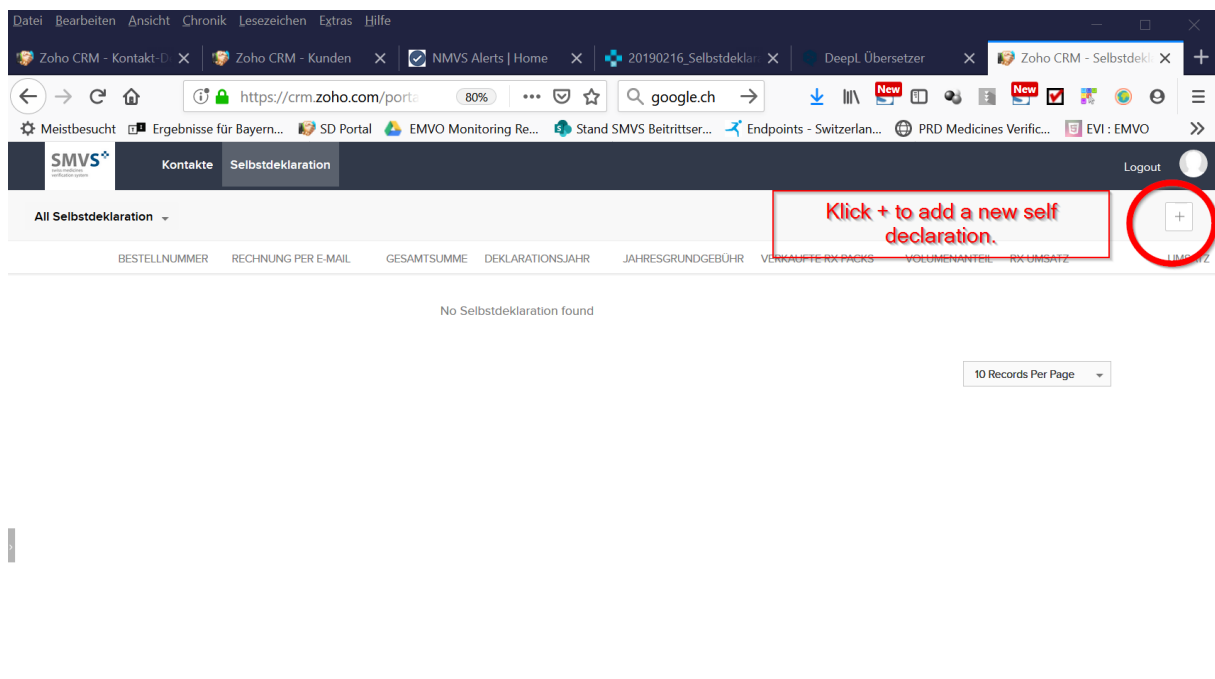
Datei Bearbeiten Ansicht Chronik Lesezeichen Extras Hilfe

Zoho CRM - Kontakt-D | Zoho CRM - Kunden | NMVS Alerts | Home | 20190216_Selbstdeklar | DeepL Übersetzer | Zoho CRM - Selbstdekl

https://crm.zoho.com/porta 80% ••• google.ch

Meistbesucht | Ergebnisse für Bayern... | SD Portal | EMVO Monitoring Re... | Stand SMVS Beitrittser... | Endpoints - Switzerlan... | PRD Medicines Verific... | EVI : EMVO

SMVS swiss medicines verification system | Kontakte | Selbstdeklaration | Logout

All Selbstdeklaration

Klick + to add a new self declaration.

+

| BESTELLNUMMER | RECHNUNG PER E-MAIL | GESAMTSUMME | DEKLARATIONSJAHR | JAHRESGRUNDGEBÜHR | VERKAUFTE RX PACKS | VOLUMENANTEIL | RX UMSATZ | UMSATZ |
|---|---|---|---|---|---|---|---|---|

No Selbstdeklaration found

10 Records Per Page